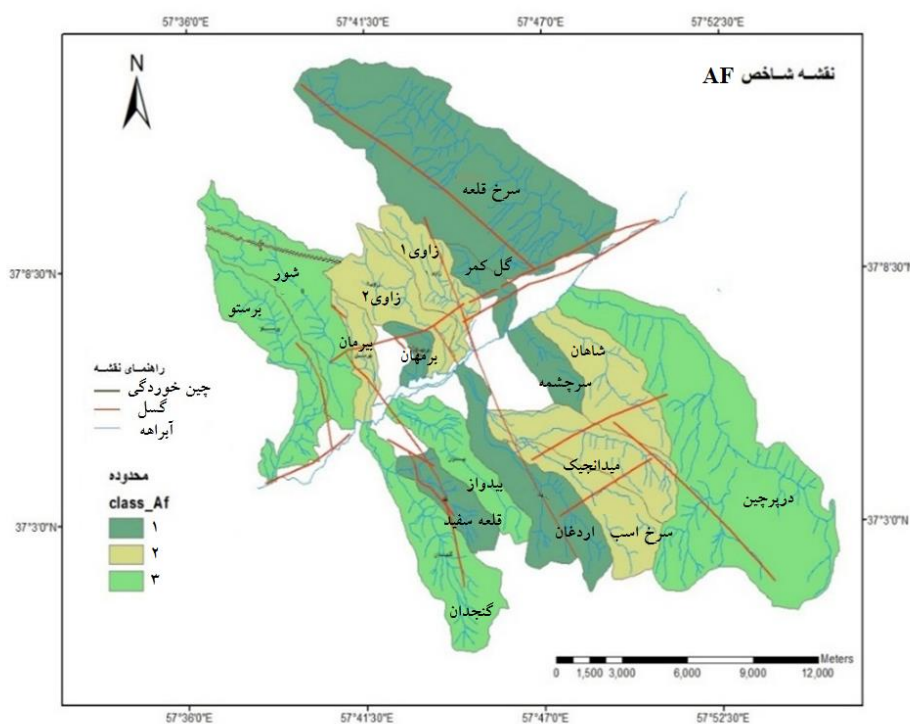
57°36'0"E 57°41'30"E 57°47'0"E 57°52'30"E

N

نقشه شاخص AF

37°8'30"N

37°3'0"N

سرخ قلعه
زاوی۱
گل کمر
زاوی۲
شور
برستو
بیرمان
برمهان
شاهان
سرچشمه
میدانچیک
بیدواز
قلعه سفید
سرخ اسب
اردغان
درپرچین
گنجدان

راهنمای نقشه
چین خوردگی
گسل
آبراهه

محدوده
class_Af
۱
۲
۳

Meters
0 1,500 3,000 6,000 9,000 12,000

57°36'0"E 57°41'30"E 57°47'0"E 57°52'30"E